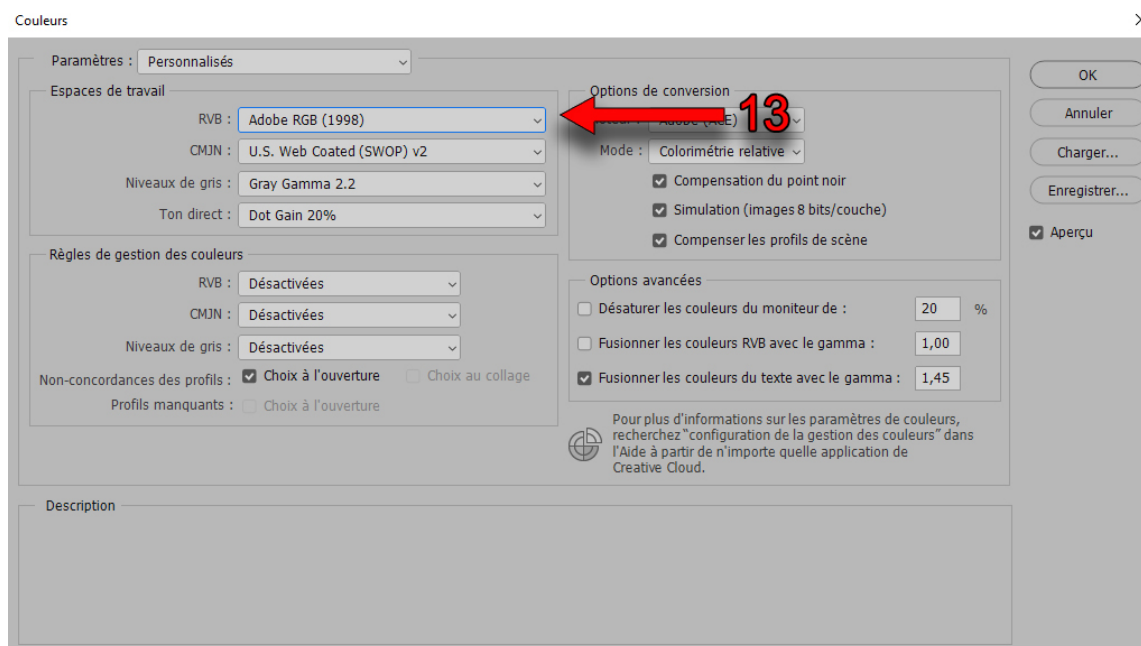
Couleurs

Paramètres : Personnalisés

Espaces de travail

RVB : Adobe RGB (1998)

CMJN : U.S. Web Coated (SWOP) v2

Niveaux de gris : Gray Gamma 2.2

Ton direct : Dot Gain 20%

Règles de gestion des couleurs

RVB : Désactivées

CMJN : Désactivées

Niveaux de gris : Désactivées

Non-concordances des profils : Choix à l'ouverture Choix au collage

Profils manquants : Choix à l'ouverture

Options de conversion

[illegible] : Adobe (ACE)

13

Mode : Colorimétrie relative

Compensation du point noir

Simulation (images 8 bits/couche)

Compenser les profils de scène

Options avancées

Désaturer les couleurs du moniteur de : 20 %

Fusionner les couleurs RVB avec le gamma : 1,00

Fusionner les couleurs du texte avec le gamma : 1,45

Pour plus d'informations sur les paramètres de couleurs, recherchez "configuration de la gestion des couleurs" dans l'Aide à partir de n'importe quelle application de Creative Cloud.

Description

OK

Annuler

Charger...

Enregistrer...

Aperçu